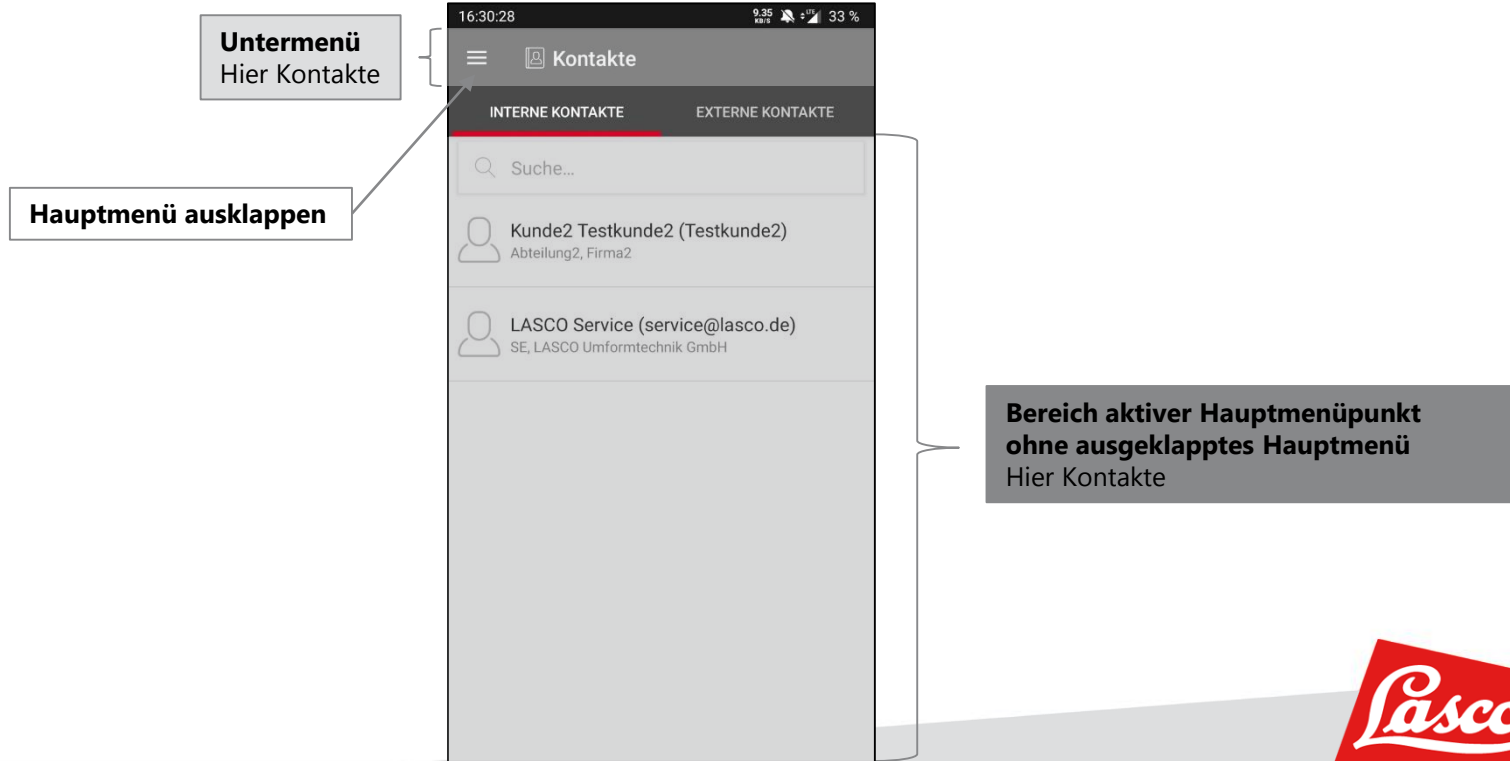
**Untermenü**
Hier Kontakte

**Hauptmenü ausklappen**

16:30:28 9.35 KB/S LTE 33 %

Kontakte

INTERNE KONTAKTE EXTERNE KONTAKTE

Suche...

Kunde2 Testkunde2 (Testkunde2)
Abteilung2, Firma2

LASCO Service (service@lasco.de)
SE, LASCO Umformtechnik GmbH

**Bereich aktiver Hauptmenüpunkt ohne ausgeklapptes Hauptmenü**
Hier Kontakte

Lasco